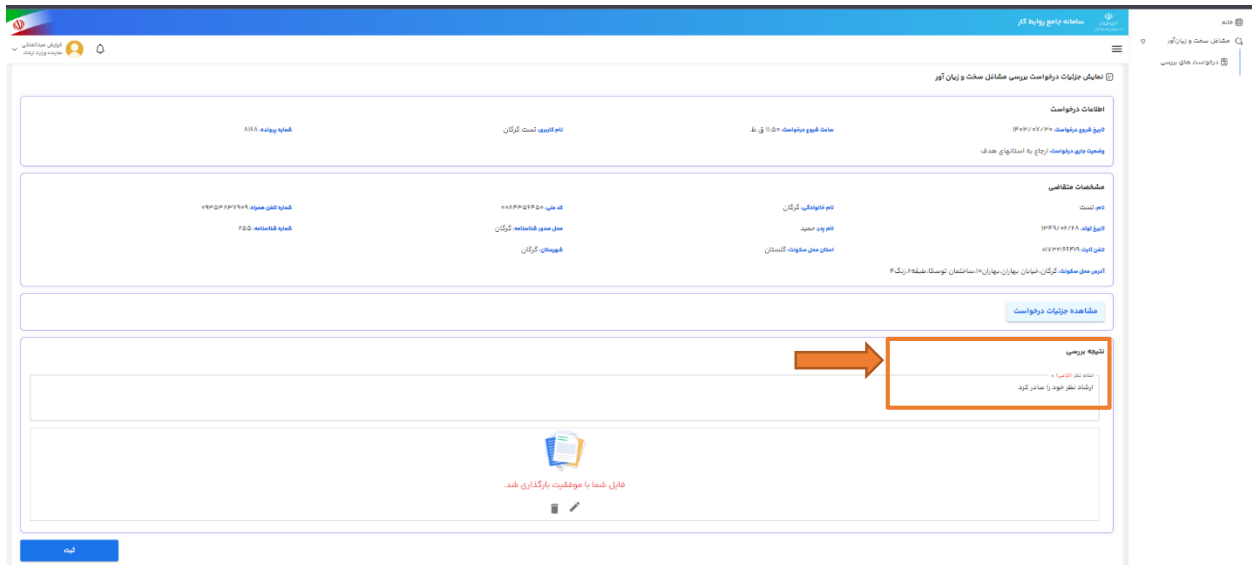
سامانه جامع روابط کار

کارشناس عبدالعلی
معاینه وزارت ارشاد

خانه
مشاغل سخت و زیان‌آور
درخواست های بررسی

نمایش جزئیات درخواست بررسی مشاغل سخت و زیان آور

اطلاعات درخواست

تاریخ شروع درخواست: ۱۴۰۲/۰۷/۳۰
ساعت شروع درخواست: ۱۱:۵۰ ق.ظ
نام کاربری: تست گرگان
شماره پرونده: ۸۱۶۸

وضعیت جاری درخواست: ارجاع به استان‌های هدف

مشخصات متقاضی

نام: تست
نام خانوادگی: گرگان
کد ملی: ۰۰۸۴۳۵۶۴۵۰
شماره تلفن همراه: ۰۹۳۵۳۸۳۷۹۰۹

تاریخ تولد: ۱۳۶۹/۰۲/۲۸
نام پدر: حمید
محل صدور شناسنامه: گرگان
شماره شناسنامه: ۲۵۵

تلفن ثابت: ۰۱۷۳۲۱۶۶۴۱۹
استان محل سکونت: گلستان
شهرستان: گرگان

آدرس محل سکونت: گرگان-خیابان بهاران-بهاران۱۰ساختمان توسکا-طبقه۲-زنگ۴

مشاهده جزئیات درخواست

نتیجه بررسی

اعلام نظر (الزامی) *
ارشاد نظر خود را صادر کرد

فایل شما با موفقیت بارگذاری شد.

ثبت